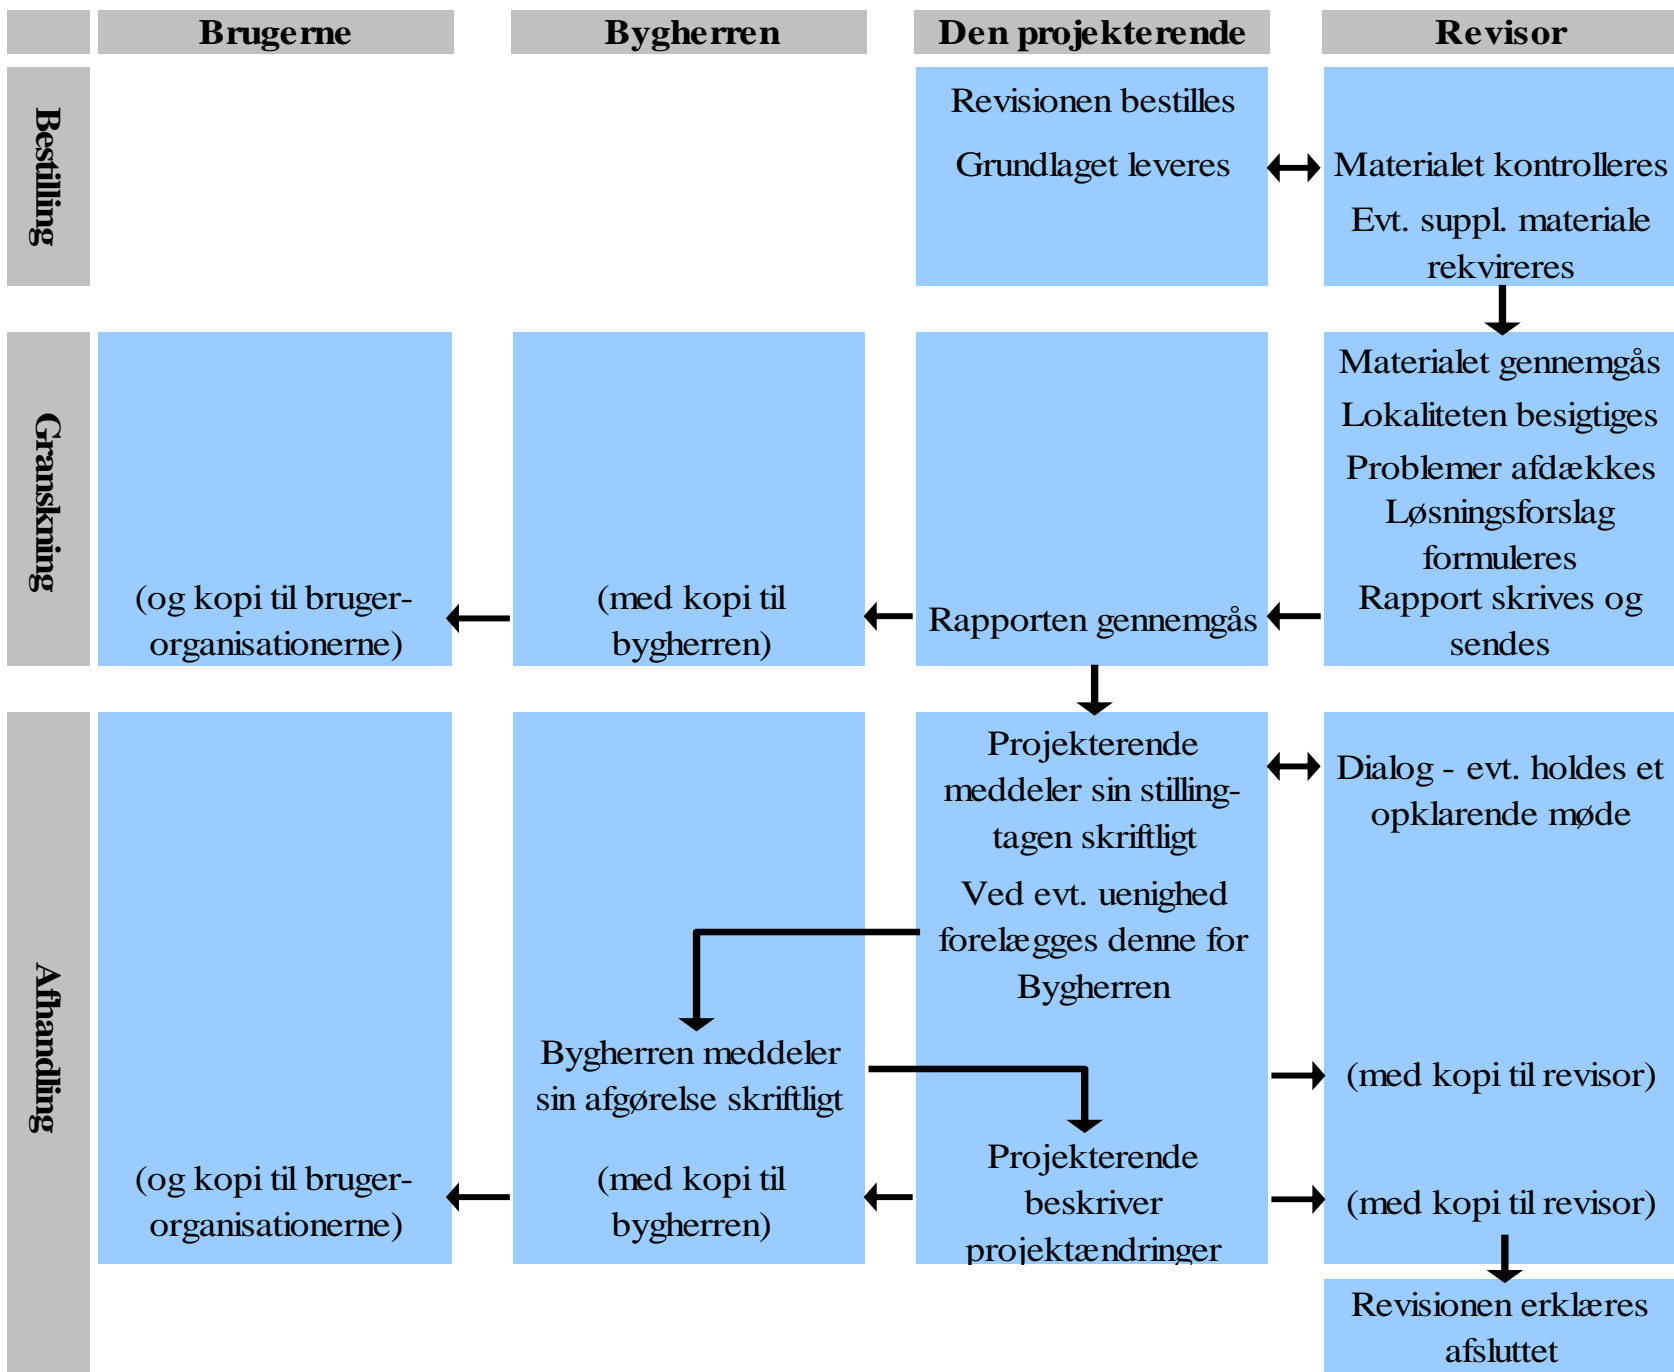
Brugerne

Bygherren

Den projekterende

Revisor

Bestilling

Revisionen bestilles

Grundlaget leveres

Materialet kontrolleres

Evt. suppl. materiale rekvireres

Granskning

Materialet gennemgås

Lokaliteten besigtiges

Problemer afdækkes

Løsningsforslag formuleres

Rapport skrives og sendes

Rapporten gennemgås

(med kopi til bygherren)

(og kopi til bruger-organisationerne)

Afhandling

Projekterende meddeler sin stillingtagen skriftligt

Dialog - evt. holdes et opklarende møde

Ved evt. uenighed forelægges denne for Bygherren

Bygherren meddeler sin afgørelse skriftligt

(med kopi til revisor)

Projekterende beskriver projektændringer

(med kopi til revisor)

(med kopi til bygherren)

(og kopi til bruger-organisationerne)

Revisionen erklæres afsluttet